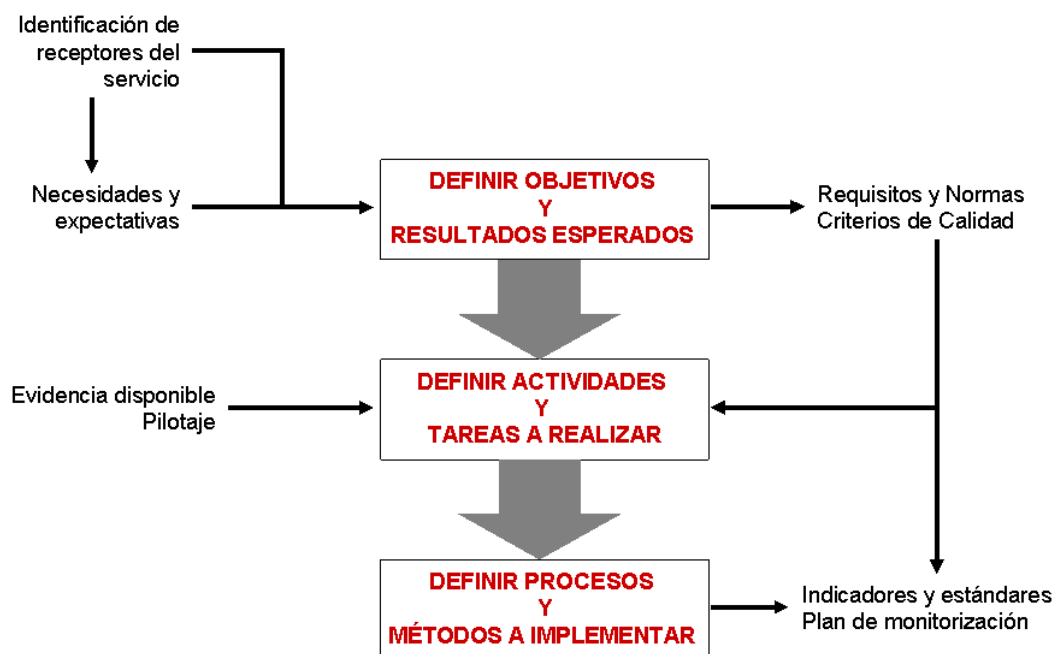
Identificación de receptores del servicio

Necesidades y expectativas

DEFINIR OBJETIVOS
Y
RESULTADOS ESPERADOS

Requisitos y Normas
Criterios de Calidad

Evidencia disponible
Pilotaje

DEFINIR ACTIVIDADES
Y
TAREAS A REALIZAR

DEFINIR PROCESOS
Y
MÉTODOS A IMPLEMENTAR

Indicadores y estándares
Plan de monitorización